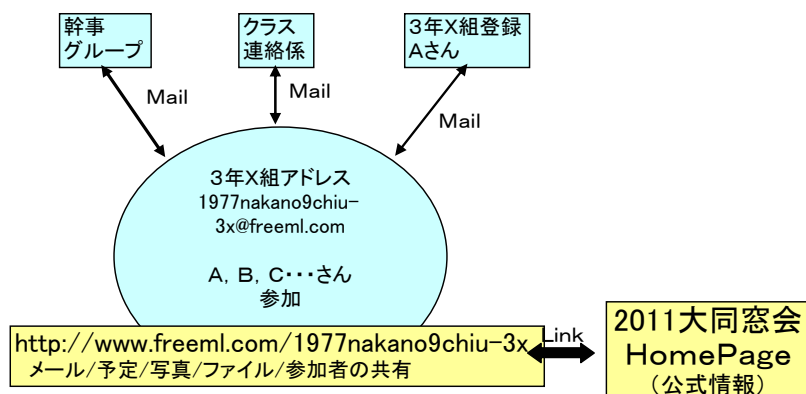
幹事
グループ

クラス
連絡係

3年X組登録
Aさん

Mail

Mail

Mail

3年X組アドレス
1977nakano9chiu-3x@freeml.com

A, B, C・・・さん
参加

http://www.freeml.com/1977nakano9chiu-3x
メール/予定/写真/ファイル/参加者の共有

Link

2011大同窓会
HomePage
（公式情報）